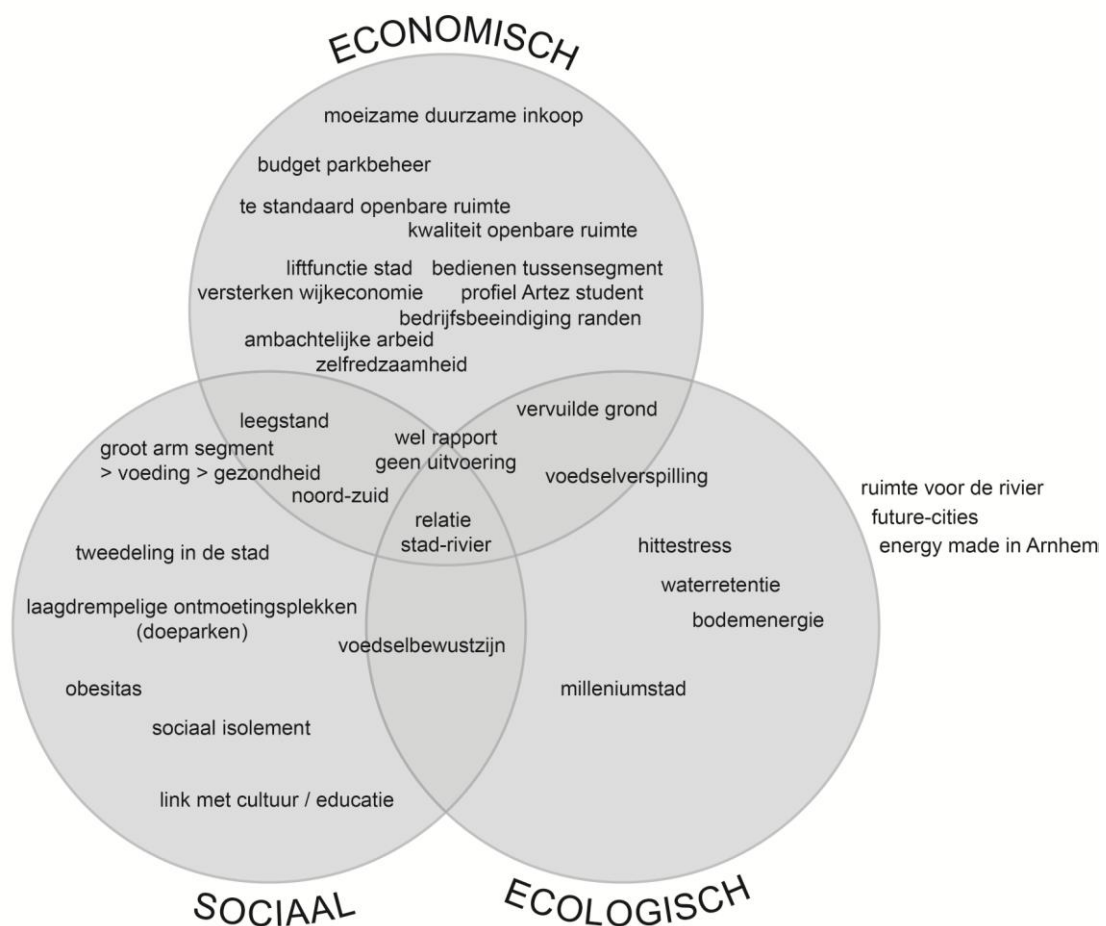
ECONOMISCH

moeizame duurzame inkoop

budget parkbeheer

te standaard openbare ruimte

kwaliteit openbare ruimte

liftfunctie stad

bedienen tussensegment

versterken wijkeconomie

profiel Artez student

bedrijfsbeeindiging randen

ambachtelijke arbeid

zelfredzaamheid

leegstand

groot arm segment
> voeding > gezondheid

wel rapport
geen uitvoering

vervuilde grond

voedselverspilling

noord-zuid

relatie
stad-rivier

ruimte voor de rivier
future-cities
energy made in Arnhem

tweedeling in de stad

hittestress

waterretentie

bodemenergie

laagdrempelige ontmoetingsplekken
(doeparken)

voedselbewustzijn

obesitas

milleniumstad

sociaal isolement

link met cultuur / educatie

SOCIAAL

ECOLOGISCH